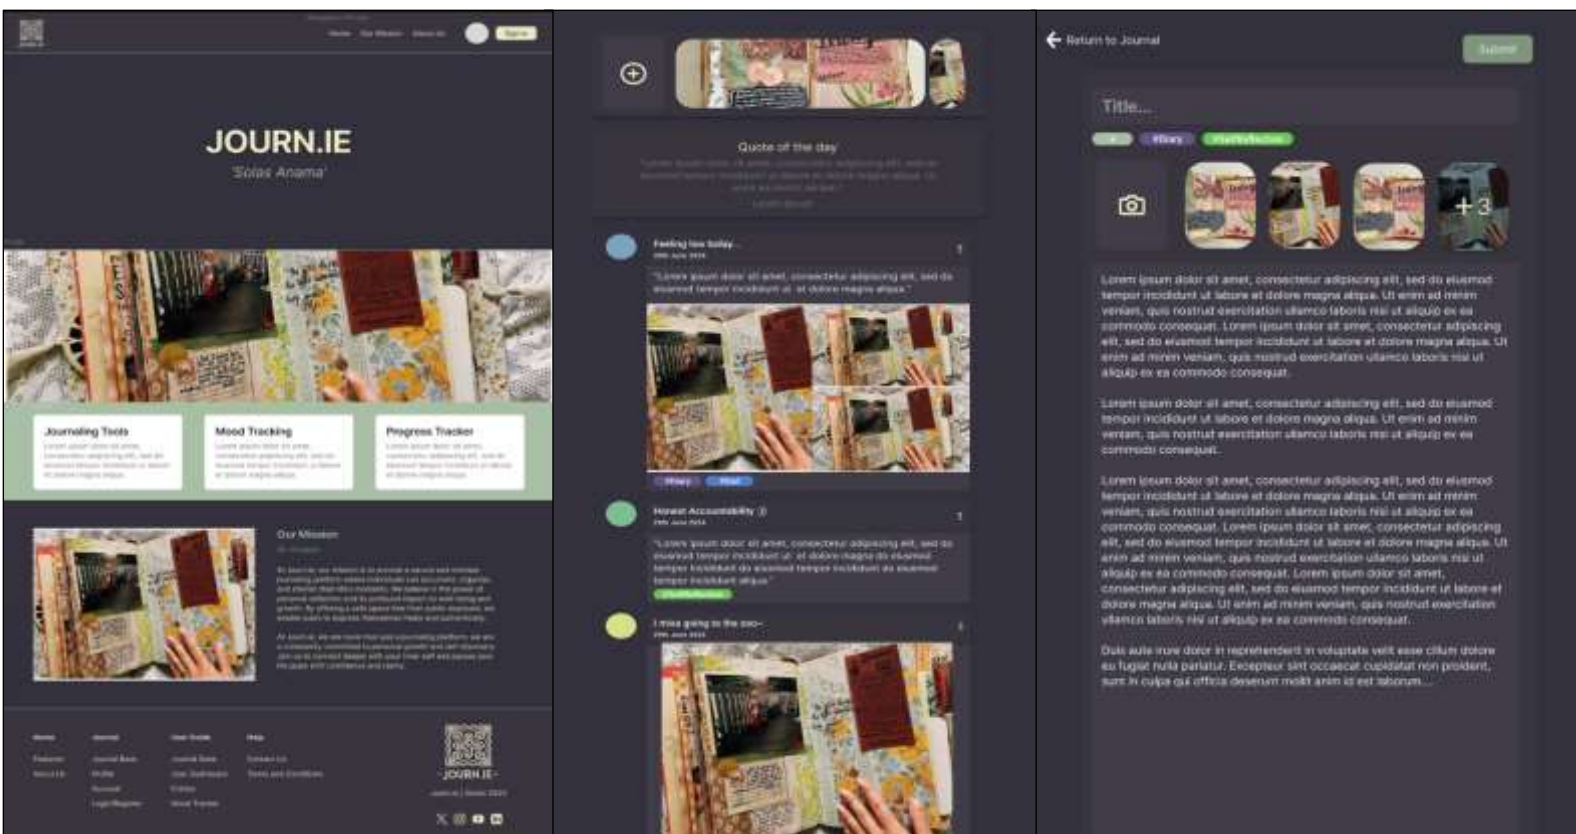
JOURN.IE
'Solas Anama'

Journaling Tools

Mood Tracking

Progress Tracker

Our Mission

-JOURN.IE-

Quote of the day

Feeling low today...

"Lorem ipsum dolor sit amet, consectetur adipiscing elit, sed do eiusmod tempor incididunt ut et dolore magna aliqua."

Honest Accountability

I miss going to the zoo~

Return to Journal

Submit

Title...

+3

Lorem ipsum dolor sit amet, consectetur adipiscing elit, sed do eiusmod tempor incididunt ut labore et dolore magna aliqua. Ut enim ad minim veniam, quis nostrud exercitation ullamco laboris nisi ut aliquip ex ea commodo consequat. Lorem ipsum dolor sit amet, consectetur adipiscing elit, sed do eiusmod tempor incididunt ut labore et dolore magna aliqua. Ut enim ad minim veniam, quis nostrud exercitation ullamco laboris nisi ut aliquip ex ea commodo consequat.

Lorem ipsum dolor sit amet, consectetur adipiscing elit, sed do eiusmod tempor incididunt ut labore et dolore magna aliqua. Ut enim ad minim veniam, quis nostrud exercitation ullamco laboris nisi ut aliquip ex ea commodo consequat.

Lorem ipsum dolor sit amet, consectetur adipiscing elit, sed do eiusmod tempor incididunt ut labore et dolore magna aliqua. Ut enim ad minim veniam, quis nostrud exercitation ullamco laboris nisi ut aliquip ex ea commodo consequat. Lorem ipsum dolor sit amet, consectetur adipiscing elit, sed do eiusmod tempor incididunt ut labore et dolore magna aliqua. Ut enim ad minim veniam, quis nostrud exercitation ullamco laboris nisi ut aliquip ex ea commodo consequat. Lorem ipsum dolor sit amet, consectetur adipiscing elit, sed do eiusmod tempor incididunt ut labore et dolore magna aliqua. Ut enim ad minim veniam, quis nostrud exercitation ullamco laboris nisi ut aliquip ex ea commodo consequat.

Duis aute irure dolor in reprehenderit in voluptate velit esse cillum dolore eu fugiat nulla pariatur. Excepteur sint occaecat cupidatat non proident, sunt in culpa qui officia deserunt mollit anim id est laborum...